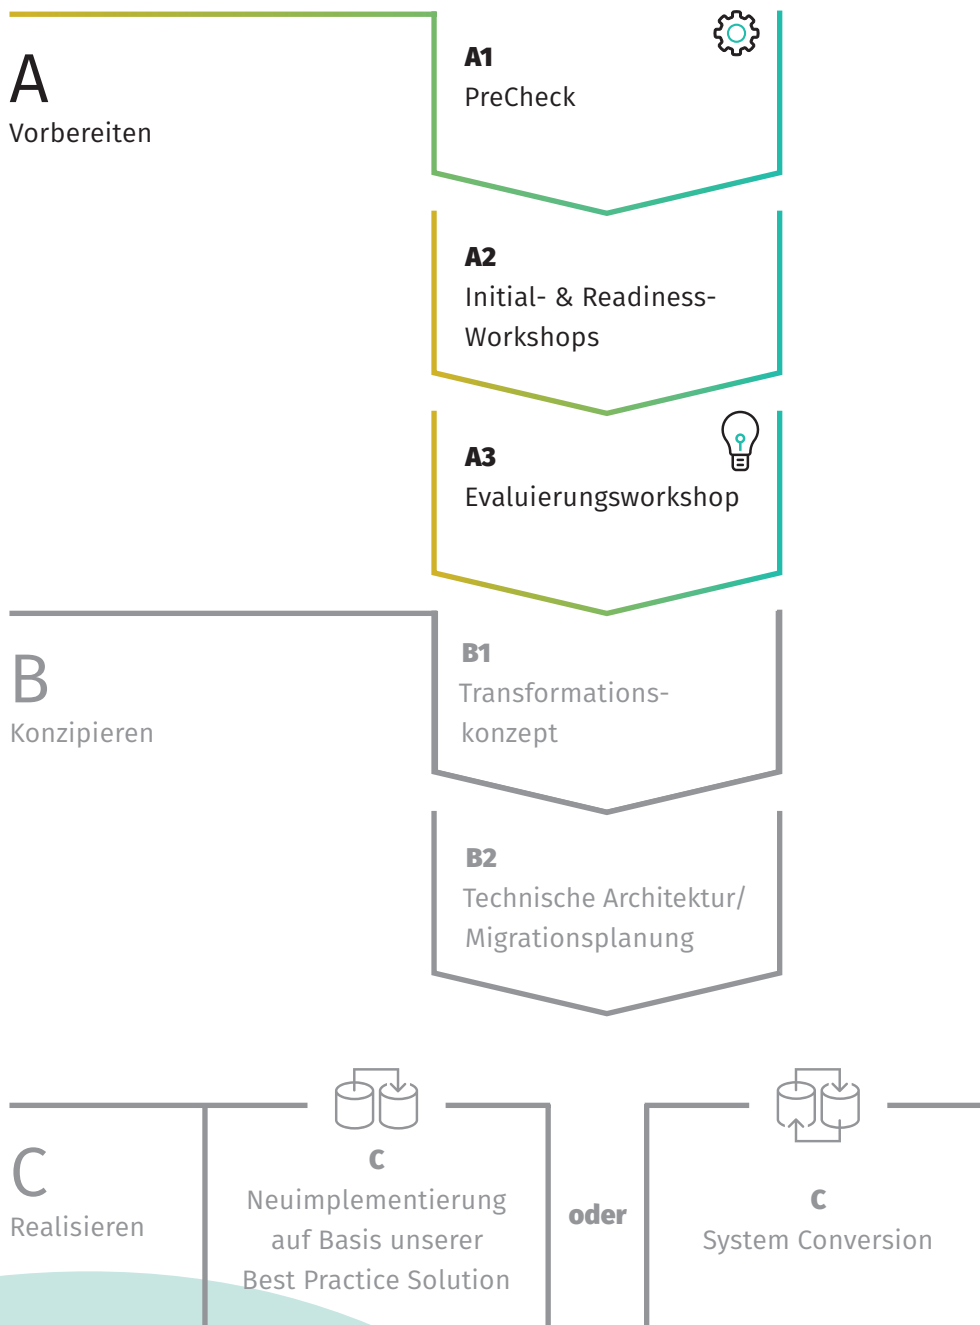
A
Vorbereiten

A1
PreCheck

A2
Initial- & Readiness-Workshops

A3
Evaluierungsworkshop

B
Konzipieren

B1
Transformationskonzept

B2
Technische Architektur/ Migrationsplanung

C
Realisieren

C
Neuimplementierung auf Basis unserer Best Practice Solution

oder

C
System Conversion